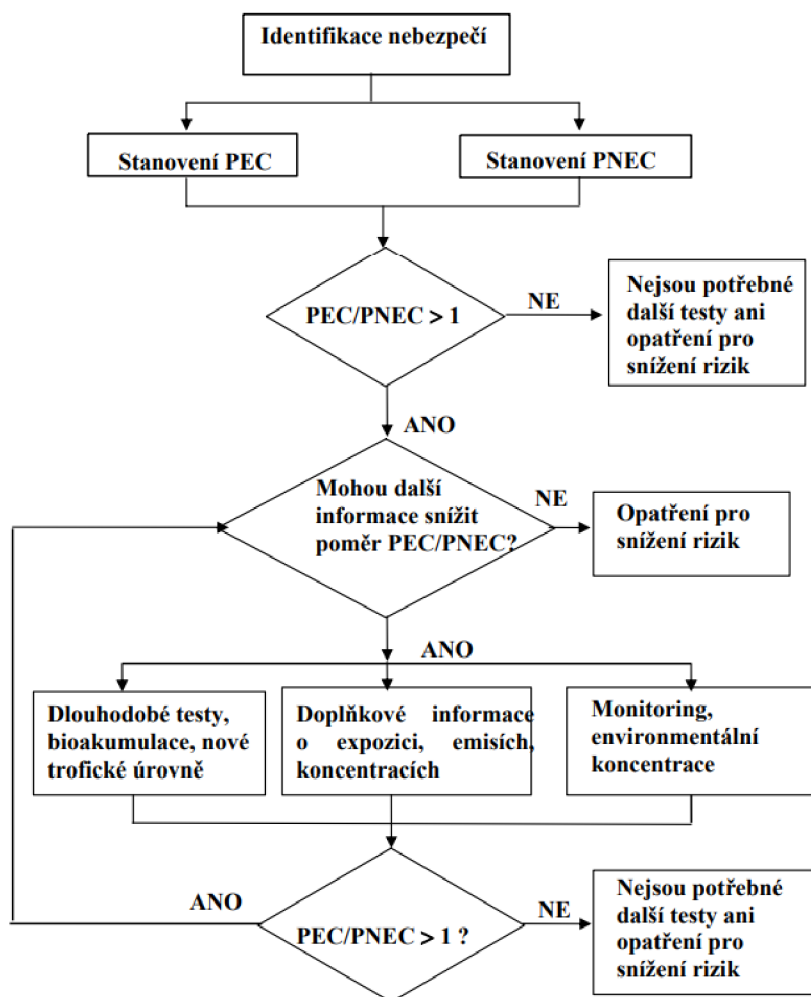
Identifikace nebezpečí

Stanovení PEC

Stanovení PNEC

PEC/PNEC > 1

NE

Nejsou potřebné další testy ani opatření pro snížení rizik

ANO

Mohou další informace snížit poměr PEC/PNEC?

NE

Opatření pro snížení rizik

ANO

Dlouhodobé testy, bioakumulace, nové trofické úrovně

Doplňkové informace o expozici, emisích, koncentracích

Monitoring, environmentální koncentrace

ANO

PEC/PNEC > 1 ?

NE

Nejsou potřebné další testy ani opatření pro snížení rizik